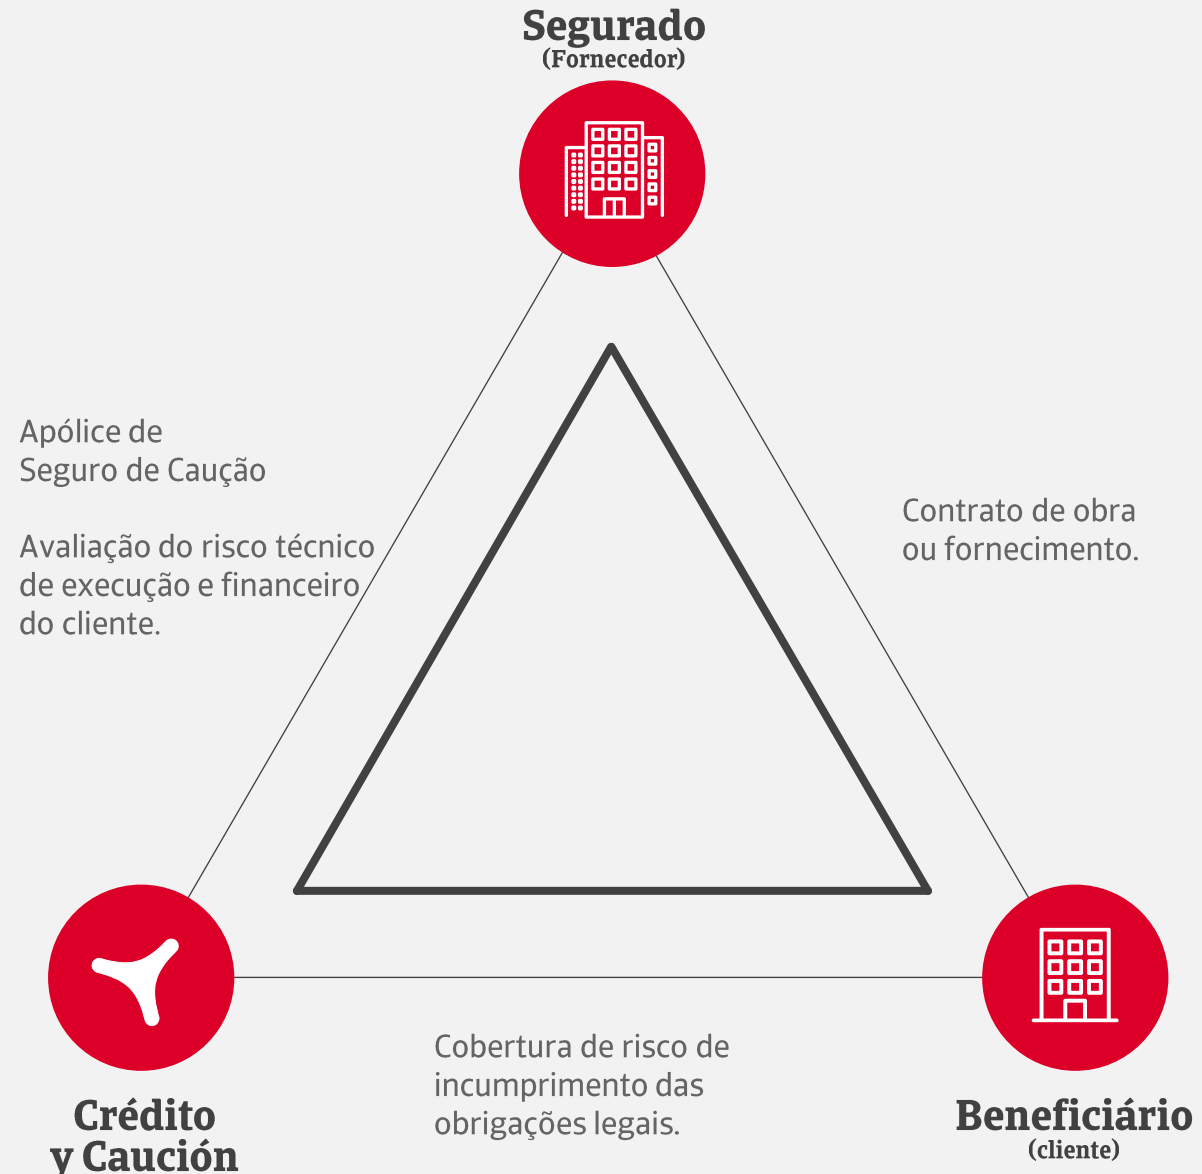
Segurado
(Fornecedor)

Apólice de
Seguro de Caução

Avaliação do risco técnico de execução e financeiro do cliente.

Contrato de obra ou fornecimento.

Cobertura de risco de incumprimento das obrigações legais.

Crédito
y Caución

Beneficiário
(cliente)